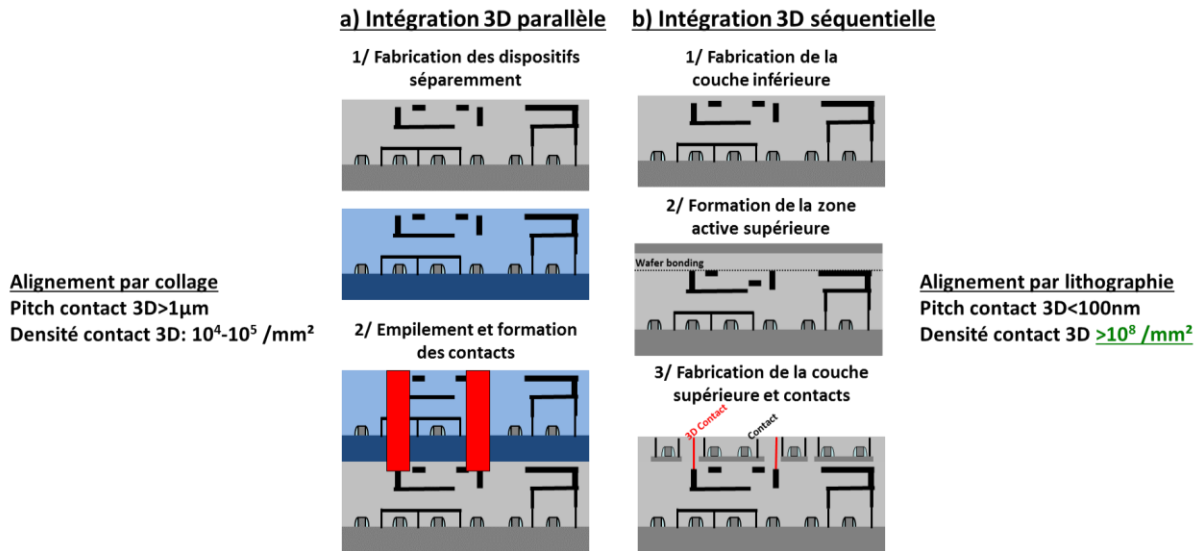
a) Intégration 3D parallèle

1/ Fabrication des dispositifs séparemment

2/ Empilement et formation des contacts

b) Intégration 3D séquentielle

1/ Fabrication de la couche inférieure

2/ Formation de la zone active supérieure

Wafer bonding

3/ Fabrication de la couche supérieure et contacts

3D Contact

Contact

Alignement par collage
Pitch contact 3D>1µm
Densité contact 3D: $10^4$-$10^5$ /mm²

Alignement par lithographie
Pitch contact 3D<100nm
Densité contact 3D >$10^8$ /mm²